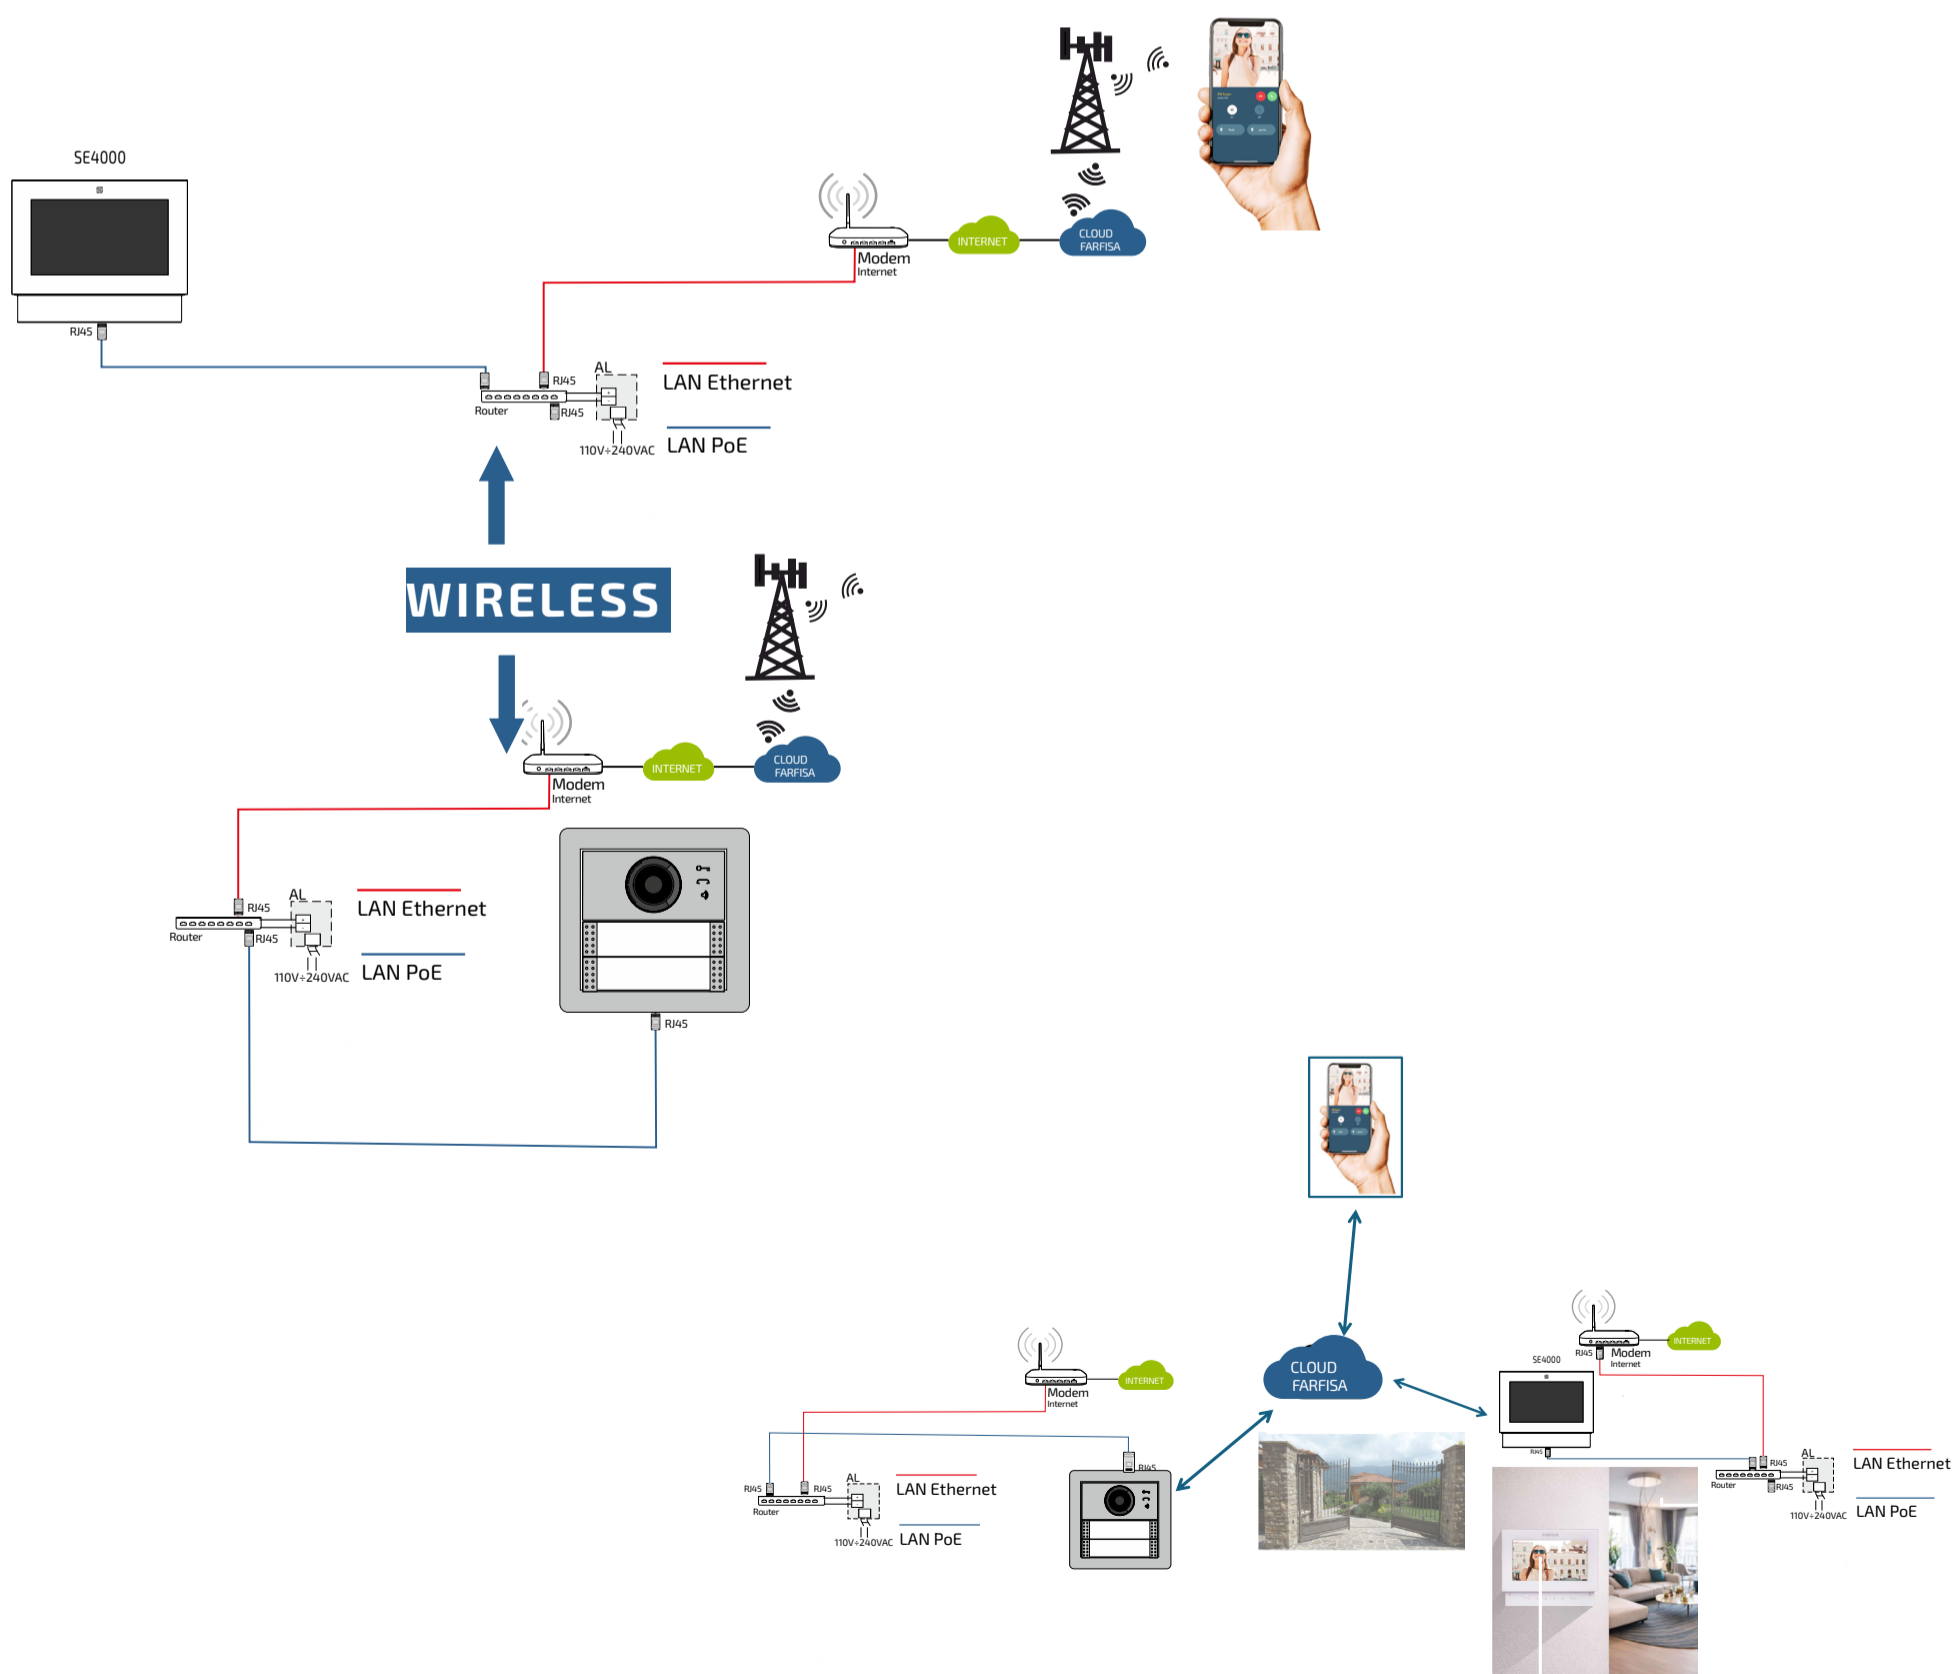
SE4000

RJ45

Modem
Internet

INTERNET

CLOUD FARFISA

RJ45
AL
Router
RJ45
110V÷240VAC

LAN Ethernet

LAN PoE

WIRELESS

Modem
Internet

INTERNET

CLOUD FARFISA

RJ45
AL
Router
RJ45
110V÷240VAC

LAN Ethernet

LAN PoE

RJ45

Modem
Internet

INTERNET

RJ45
RJ45
AL
Router
110V÷240VAC

LAN Ethernet

LAN PoE

RJ45

CLOUD FARFISA

SE4000
RJ45
Modem
Internet
INTERNET
RJ45
RJ45
AL
Router
RJ45
110V÷240VAC

LAN Ethernet

LAN PoE